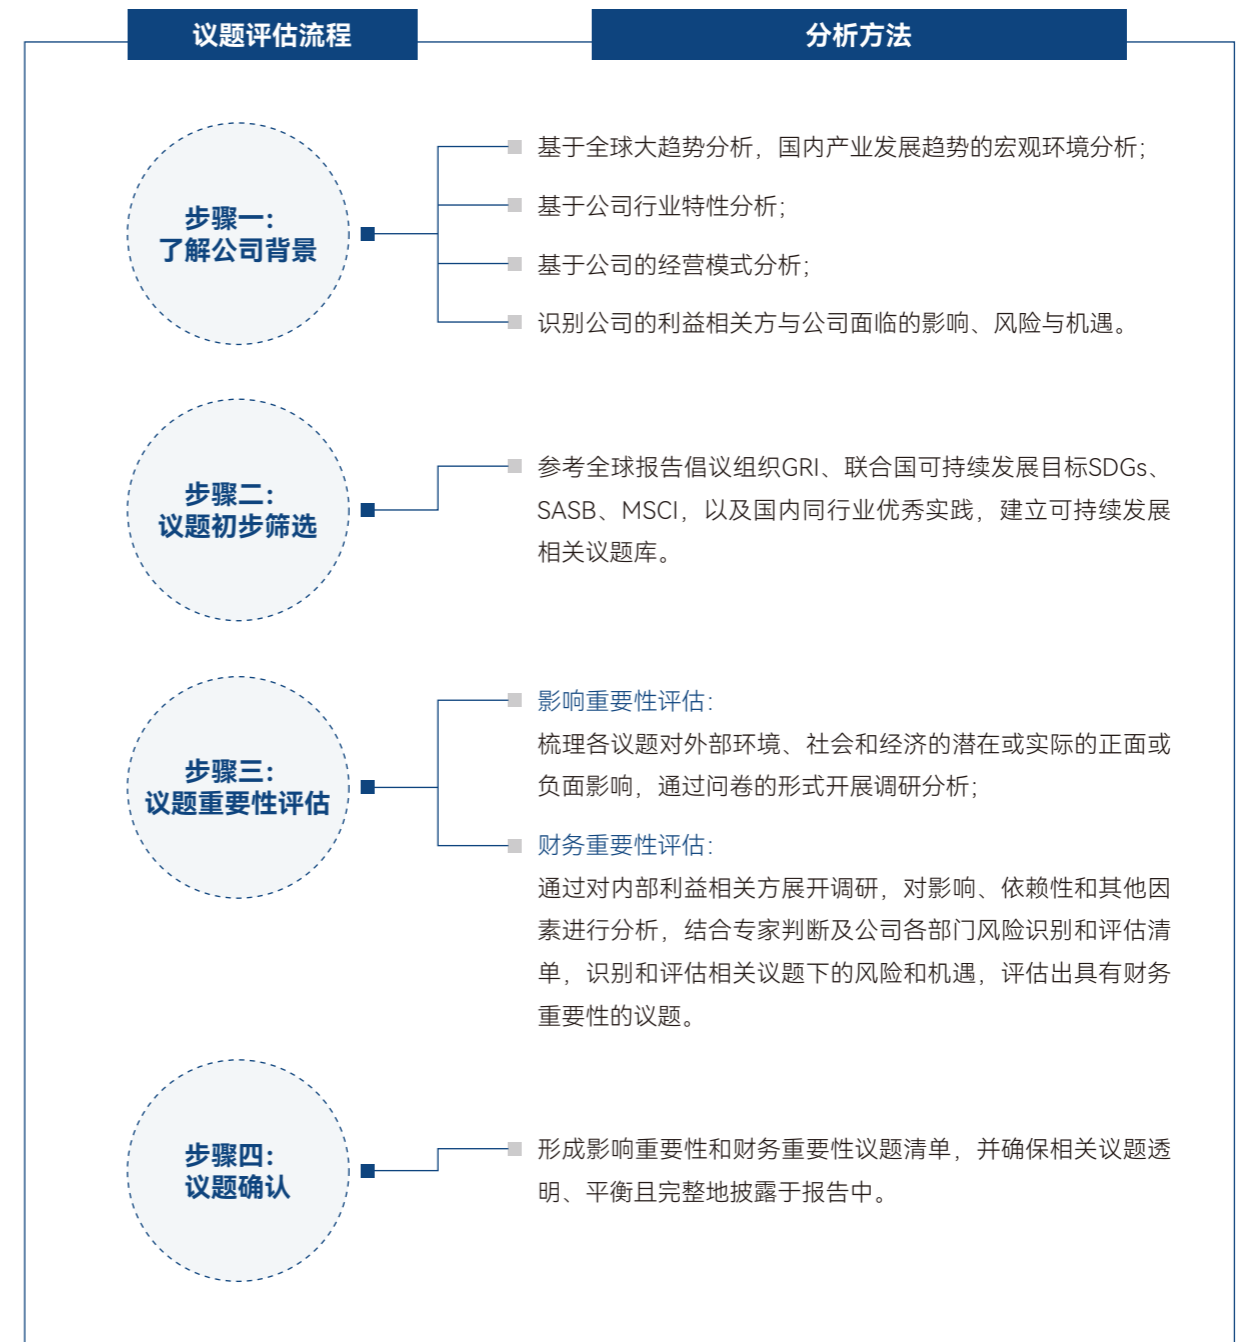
议题评估流程

分析方法

步骤一：
了解公司背景

基于全球大趋势分析，国内产业发展趋势的宏观环境分析；

基于公司行业特性分析；

基于公司的经营模式分析；

识别公司的利益相关方与公司面临的影响、风险与机遇。

步骤二：
议题初步筛选

参考全球报告倡议组织GRI、联合国可持续发展目标SDGs、SASB、MSCI，以及国内同行业优秀实践，建立可持续发展相关议题库。

步骤三：
议题重要性评估

影响重要性评估：
梳理各议题对外部环境、社会和经济的潜在或实际的正面或负面影响，通过问卷的形式开展调研分析；

财务重要性评估：
通过对内部利益相关方展开调研，对影响、依赖性和其他因素进行分析，结合专家判断及公司各部门风险识别和评估清单，识别和评估相关议题下的风险和机遇，评估出具有财务重要性的议题。

步骤四：
议题确认

形成影响重要性和财务重要性议题清单，并确保相关议题透明、平衡且完整地披露于报告中。